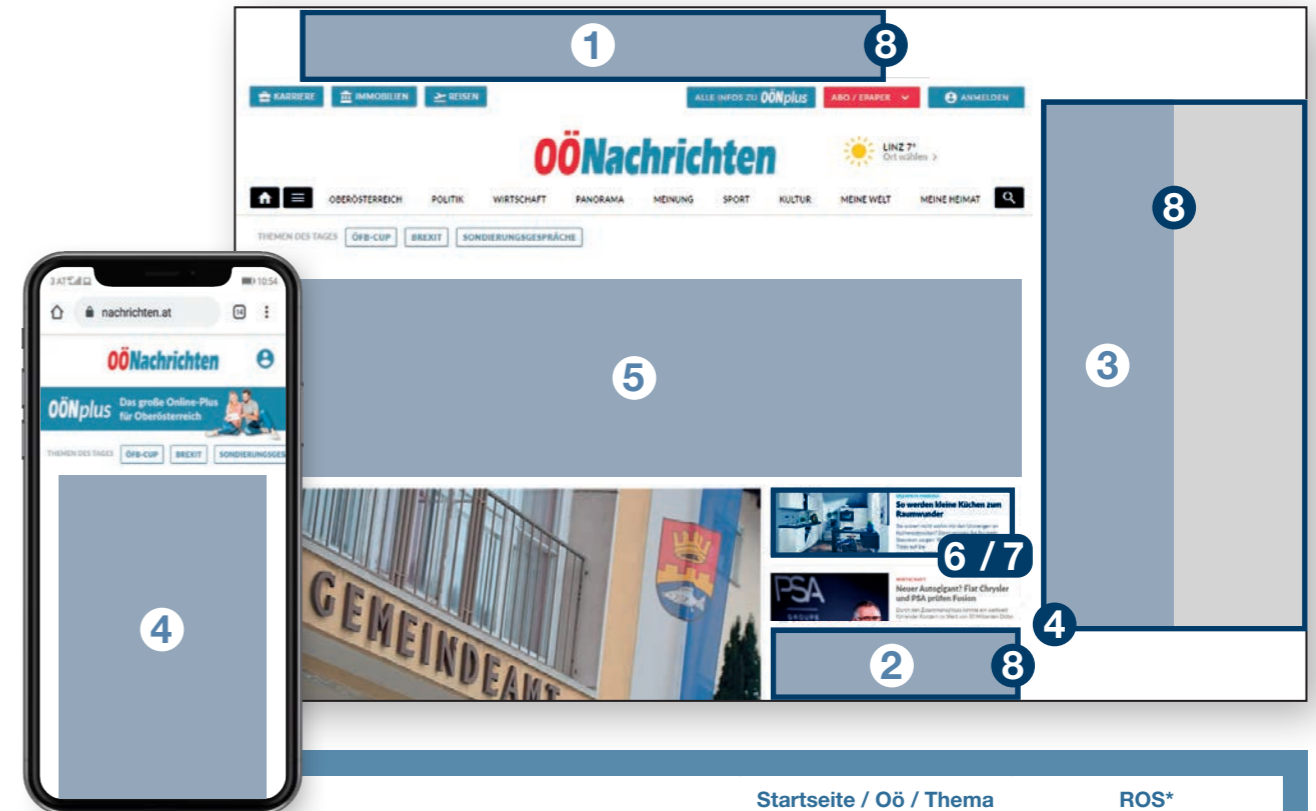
1
8
KARRIERE IMMOBILIEN REISEN
ALLE INFOS ZU OÖNplus ABO / EPAPER ANMELDEN
OÖNachrichten
LINZ 7° Ort wählen >
OBERÖSTERREICH POLITIK WIRTSCHAFT PANORAMA MEINUNG SPORT KULTUR MEINE WELT MEINE HEIMAT
THEMEN DES TAGES ÖFB-CUP BREXIT SONDIERUNGSGESPRÄCHE
8
3
5
So werden kleine Küchen zum Raumwunder
6 / 7
PSA
Neuer Autogigant? Fiat Chrysler und PSA prüfen Fusion
GEMEINDEAMT
4
2
8
10:54
nachrichten.at
OÖNachrichten
OÖNplus Das große Online-Plus für Oberösterreich
THEMEN DES TAGES ÖFB-CUP BREXIT SONDIERUNGSGES
4
Startseite / Oö / Thema
ROS*